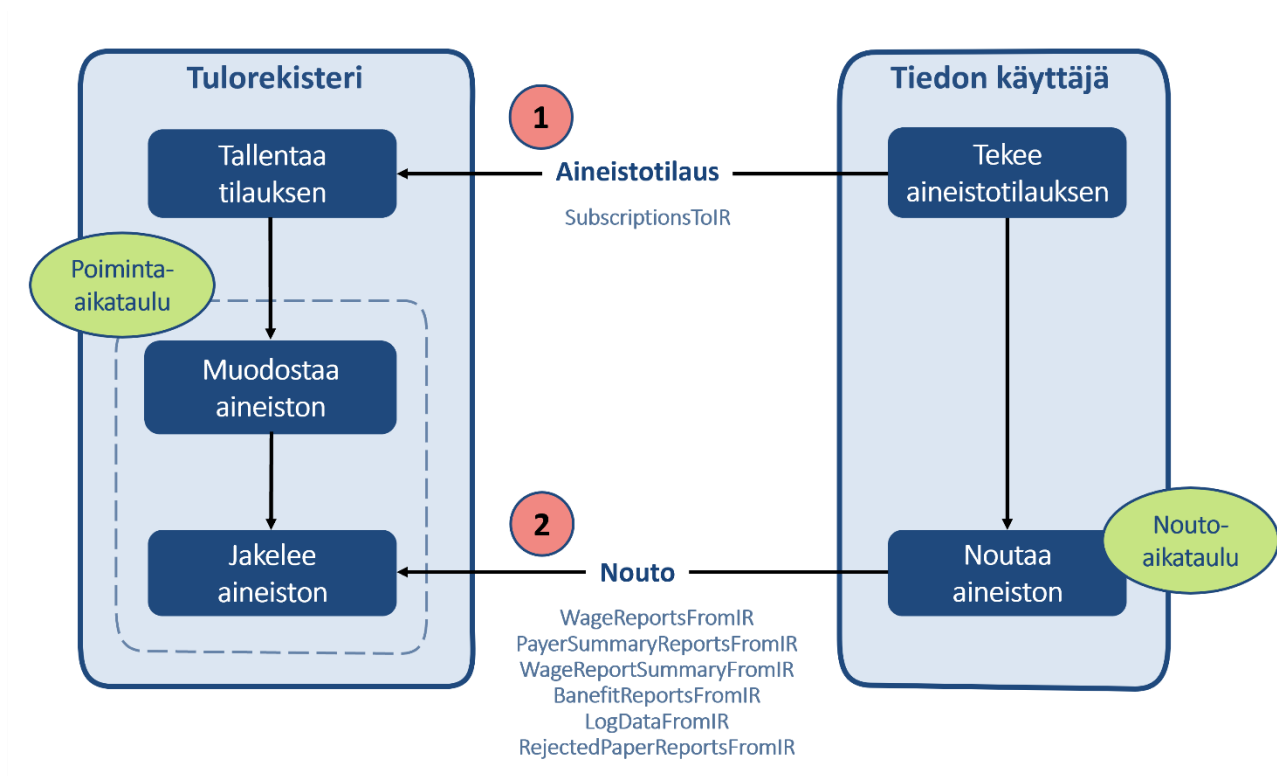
Tulorekisteri

Tallentaa tilauksen

Poiminta-aikataulu

Muodostaa aineiston

Jakelee aineiston

1

Aineistotilaus

SubscriptionsToIR

2

Nouto

WageReportsFromIR
PayerSummaryReportsFromIR
WageReportSummaryFromIR
BanefitReportsFromIR
LogDataFromIR
RejectedPaperReportsFromIR

Tiedon käyttäjä

Tekee aineistotilauksen

Noutaa aineiston

Nouto-aikataulu